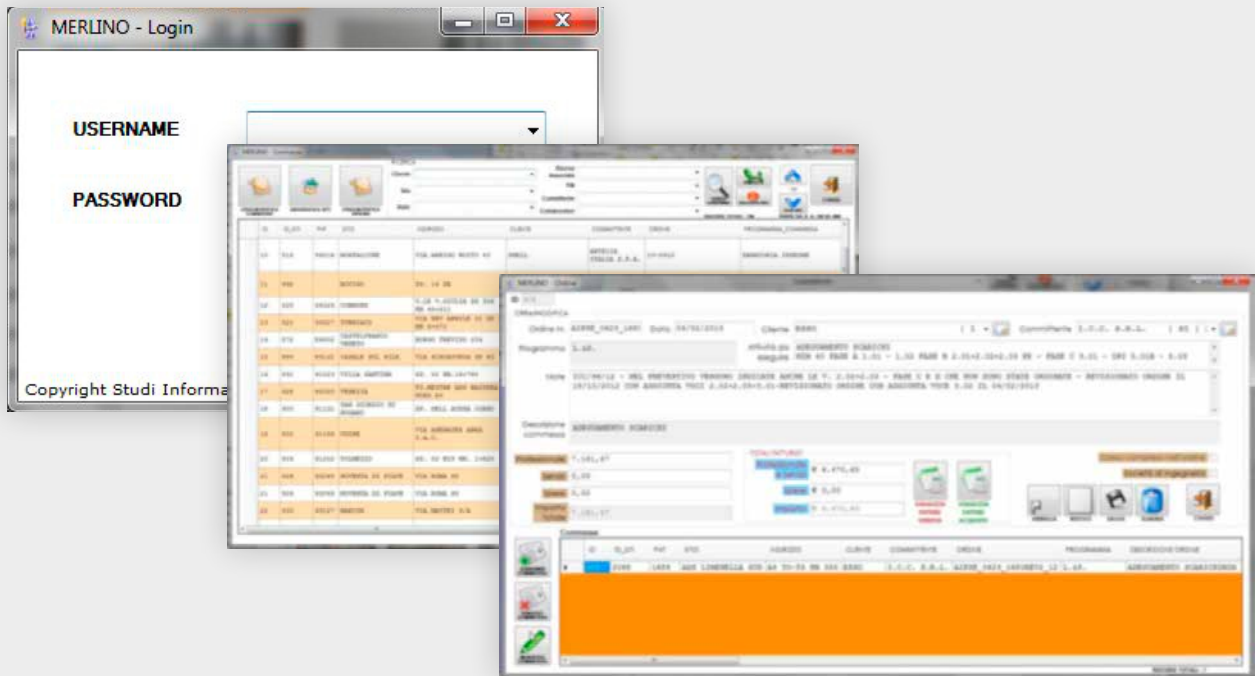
MERLINO - Login

USERNAME

PASSWORD

Copyright Studi Informa

MERLINO - Commesse

Cliente

Sito

Stato

ID | CL_ID | PAT | SITO | INDIRIZZO | CLIENTE | COMMITTENTE | ORDINE | PROGRAMMA_COMMESSA

MERLINO - Ordini

Ordine n. | Data | Cliente | Committente

Programma

Attività da eseguire

Note

Descrizione commessa

Commesse

ID | CL_ID | PAT | SITO | INDIRIZZO | CLIENTE | COMMITTENTE | ORDINE | PROGRAMMA | DESCRIZIONE ORDINE